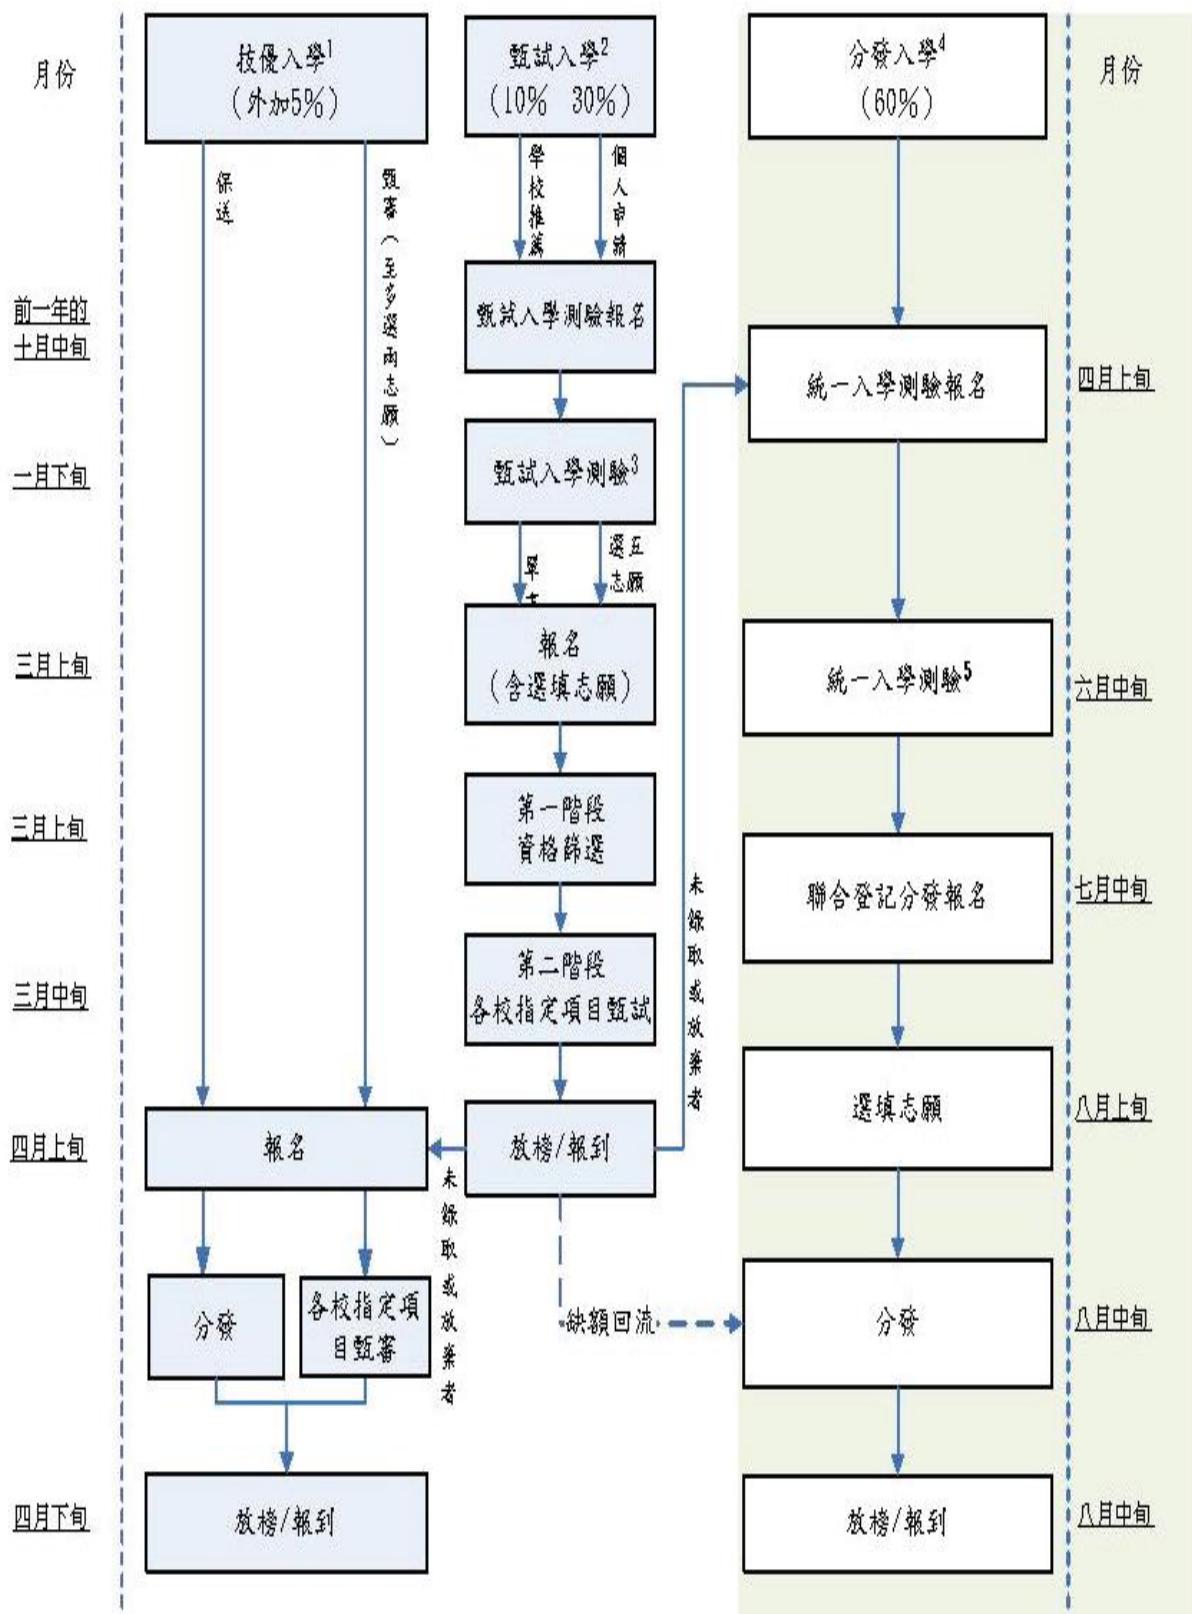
月份

技優入學$^{1}$
(外加5%)

甄試入學$^{2}$
(10% 30%)

分發入學$^{4}$
(60%)

月份

保送

甄審(至多選兩志願)

學校推薦

個人申請

前一年的十月中旬

甄試入學測驗報名

統一入學測驗報名

四月上旬

一月下旬

甄試入學測驗$^{3}$

單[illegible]

選五志願

三月上旬

報名
(含選填志願)

統一入學測驗$^{5}$

六月中旬

三月上旬

第一階段
資格篩選

未錄取或放棄者

聯合登記分發報名

七月中旬

三月中旬

第二階段
各校指定項目甄試

選填志願

八月上旬

四月上旬

報名

放榜/報到

未錄取或放棄者

分發

各校指定項目甄審

缺額回流

分發

八月中旬

四月下旬

放榜/報到

放榜/報到

八月中旬